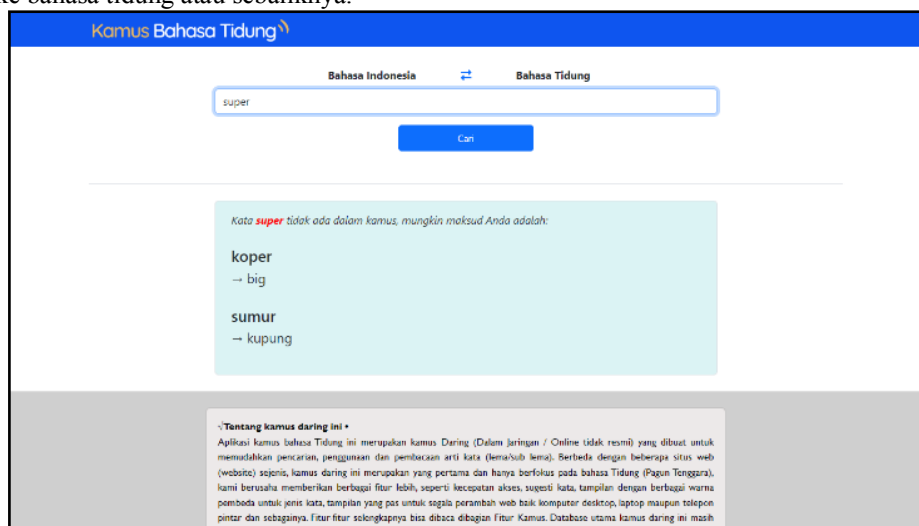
ke bahasa tidung atau sebaliknya.

Kamus Bahasa Tidung

Bahasa Indonesia ⇄ Bahasa Tidung

super

Cari

Kata super tidak ada dalam kamus, mungkin maksud Anda adalah:

koper
→ big

sumur
→ kupung

Tentang kamus daring ini •
Aplikasi kamus bahasa Tidung ini merupakan kamus Daring (Dalam Jaringan / Online tidak resmi) yang dibuat untuk memudahkan pencarian, penggunaan dan pembacaan arti kata (lema/sub lema). Berbeda dengan beberapa situs web (website) sejenis, kamus daring ini merupakan yang pertama dan hanya berfokus pada bahasa Tidung (Pagun Tenggara), kami berusaha memberikan berbagai fitur lebih, seperti kecepatan akses, sugesti kata, tampilan dengan berbagai warna pembeda untuk jenis kata, tampilan yang pas untuk segala perambah web baik komputer desktop, laptop maupun telepon pintar dan sebagainya. Fitur fitur selengkapnya bisa dibaca dibagian Fitur Kamus. Database utama kamus daring ini masih